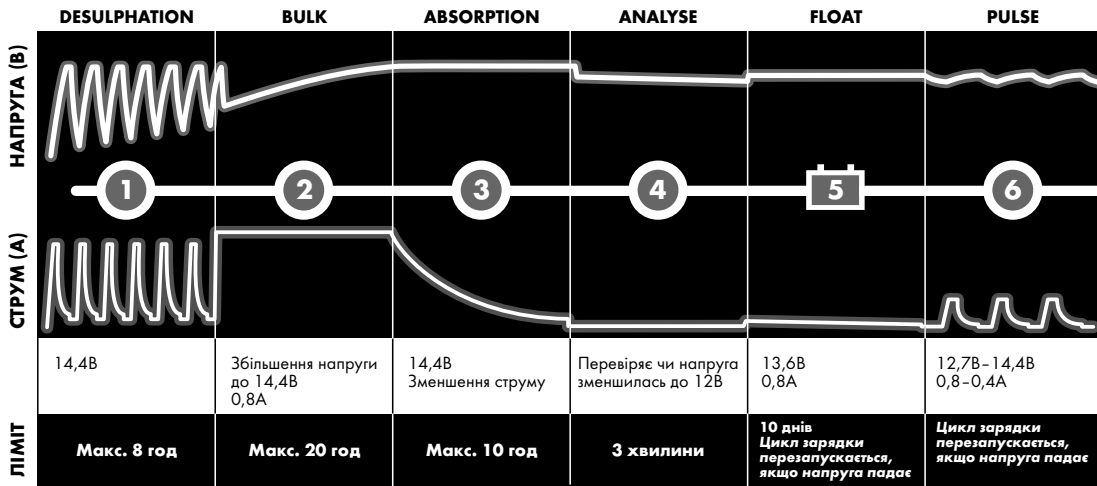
| | DESULPHATION | BULK | ABSORPTION | ANALYSE | FLOAT | PULSE |
|---|---|---|---|---|---|---|
| НАПРУГА (В) | | | | | | |
| | 1 | 2 | 3 | 4 | 5 | 6 |
| СТРУМ (А) | | | | | | |
| | 14,4В | Збільшення напруги до 14,4В 0,8А | 14,4В Зменшення струму | Перевіряє чи напруга зменшилась до 12В | 13,6В 0,8А | 12,7В–14,4В 0,8–0,4А |
| ЛІМІТ | Макс. 8 год | Макс. 20 год | Макс. 10 год | 3 хвилини | 10 днів Цикл зарядки перезапускається, якщо напруга падає | Цикл зарядки перезапускається, якщо напруга падає |